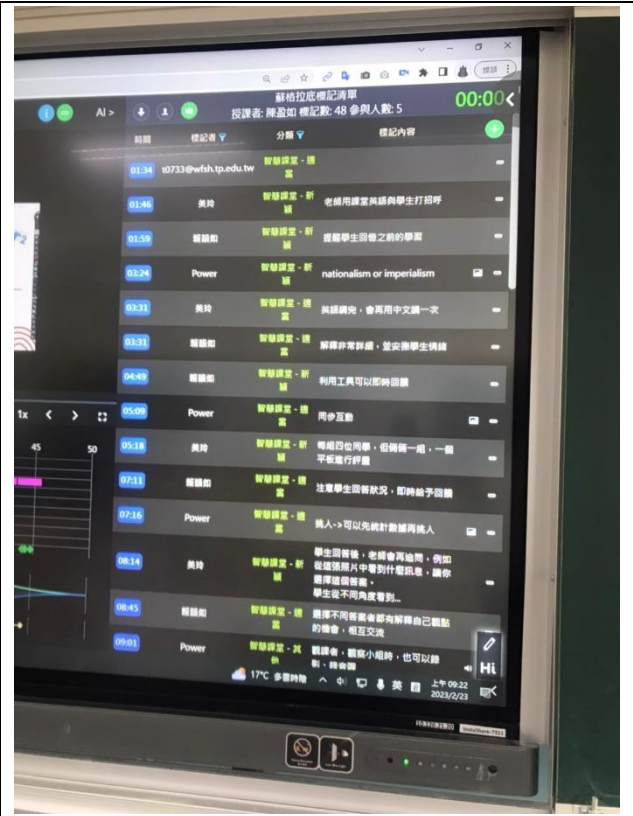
AI >

蘇格拉底標記清單
授課者: 陳盈如 標記數: 48 參與人數: 5

00:00

| 時間 | 標記者 | 分類 | 標記內容 |
|---|---|---|---|
| 01:34 | t0733@wfsh.tp.edu.tw | 智慧課堂 - 適當 | |
| 01:46 | 美玲 | 智慧課堂 - 新穎 | 老師用課堂英語與學生打招呼 |
| 01:59 | 賴韻如 | 智慧課堂 - 新穎 | 提醒學生回憶之前的學習 |
| 03:24 | Power | 智慧課堂 - 新穎 | nationalism or imperialism |
| 03:31 | 美玲 | 智慧課堂 - 適當 | 英語講完，會再用中文講一次 |
| 03:31 | 賴韻如 | 智慧課堂 - 適當 | 解釋非常詳細，並安撫學生情緒 |
| 04:49 | 賴韻如 | 智慧課堂 - 新穎 | 利用工具可以即時回饋 |
| 05:09 | Power | 智慧課堂 - 適當 | 同步互動 |
| 05:18 | 美玲 | 智慧課堂 - 新穎 | 每組四位同學，但倆倆一組，一個平板進行評量 |
| 07:11 | 賴韻如 | 智慧課堂 - 適當 | 注意學生回答狀況，即時給予回饋 |
| 07:16 | Power | 智慧課堂 - 適當 | 挑人->可以先統計數據再挑人 |
| 08:14 | 美玲 | 智慧課堂 - 新穎 | 學生回答後，老師會再追問，例如從這張照片中看到什麼訊息，讓你選擇這個答案，學生從不同角度看到... |
| 08:45 | 賴韻如 | 智慧課堂 - 適當 | 選擇不同答案者都有解釋自己觀點的機會，相互交流 |
| 09:01 | Power | 智慧課堂 - 其他 | 觀課者，觀察小組時，也可以錄影，錄音喔 |

1x
45
50

Hi

17°C 多雲時陰
英
上午 09:22
2023/2/23

InteliShare